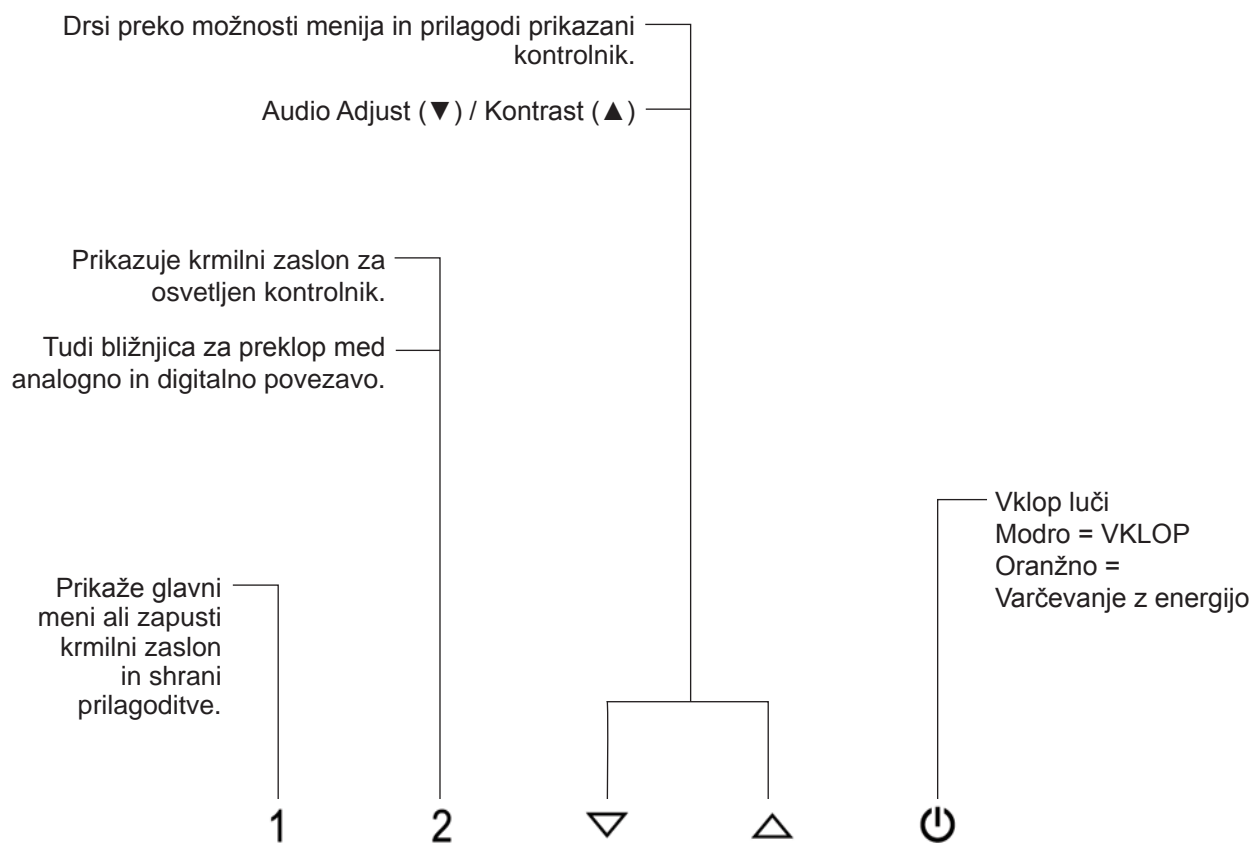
Drsi preko možnosti menija in prilagodi prikazani kontrolnik.

Audio Adjust (▼) / Kontrast (▲)

Prikazuje krmilni zaslon za osvetljen kontrolnik.

Tudi bližnjica za preklop med analogno in digitalno povezavo.

Vklop luči
Modro = VKLOP
Oranžno = Varčevanje z energijo

Prikaže glavni meni ali zapusti krmilni zaslon in shrani prilagoditve.

1 2 ▽ △ ⏻